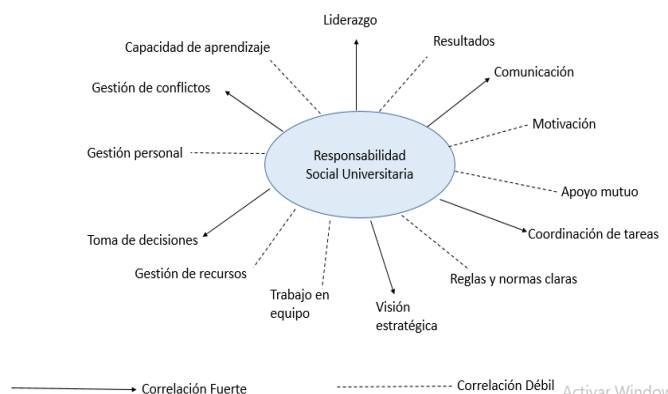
Liderazgo

Capacidad de aprendizaje

Resultados

Comunicación

Gestión de conflictos

Motivación

Gestión personal

Responsabilidad Social Universitaria

Apoyo mutuo

Coordinación de tareas

Toma de decisiones

Gestión de recursos

Reglas y normas claras

Trabajo en equipo

Visión estratégica

Correlación Fuerte

Correlación Débil

Activar Window